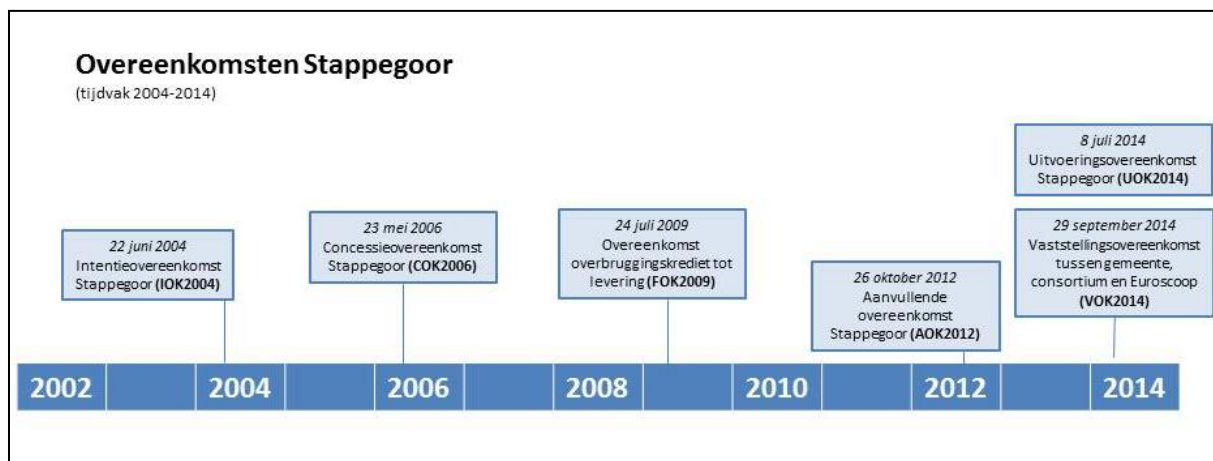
Overeenkomsten Stappegoor
(tijdvak 2004-2014)

8 juli 2014
Uitvoeringsovereenkomst Stappegoor (UOK2014)

22 juni 2004
Intentieovereenkomst Stappegoor (IOK2004)

23 mei 2006
Concessieovereenkomst Stappegoor (COK2006)

24 juli 2009
Overeenkomst overbruggingskrediet tot levering (FOK2009)

26 oktober 2012
Aanvullende overeenkomst Stappegoor (AOK2012)

29 september 2014
Vaststellingsovereenkomst tussen gemeente, consortium en Euroscoop (VOK2014)

2002 2004 2006 2008 2010 2012 2014